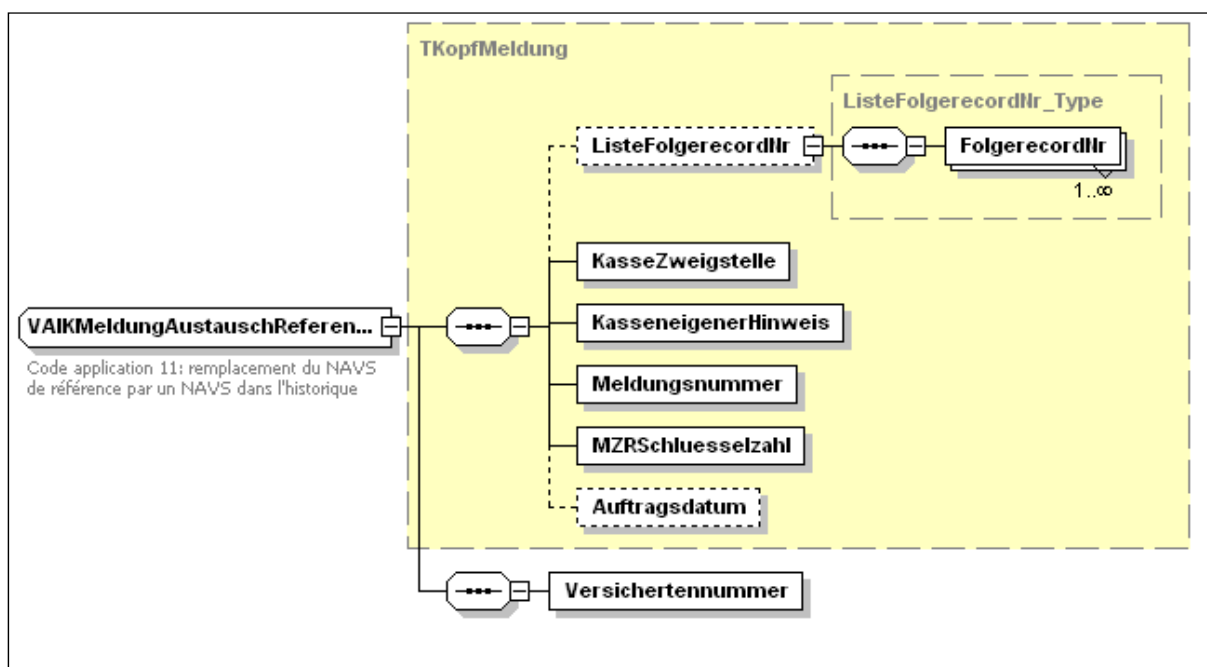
TKopfMeldung

ListeFolgerecordNr_Type

ListeFolgerecordNr

FolgerecordNr

$1..\infty$

KasseZweigstelle

VAIKMeldungAustauschReferen...

KasseneigenerHinweis

Code application 11: remplacement du NAVS de référence par un NAVS dans l'historique

Meldungsnummer

MZRSchluesselzahl

Auftragsdatum

Versichertennummer